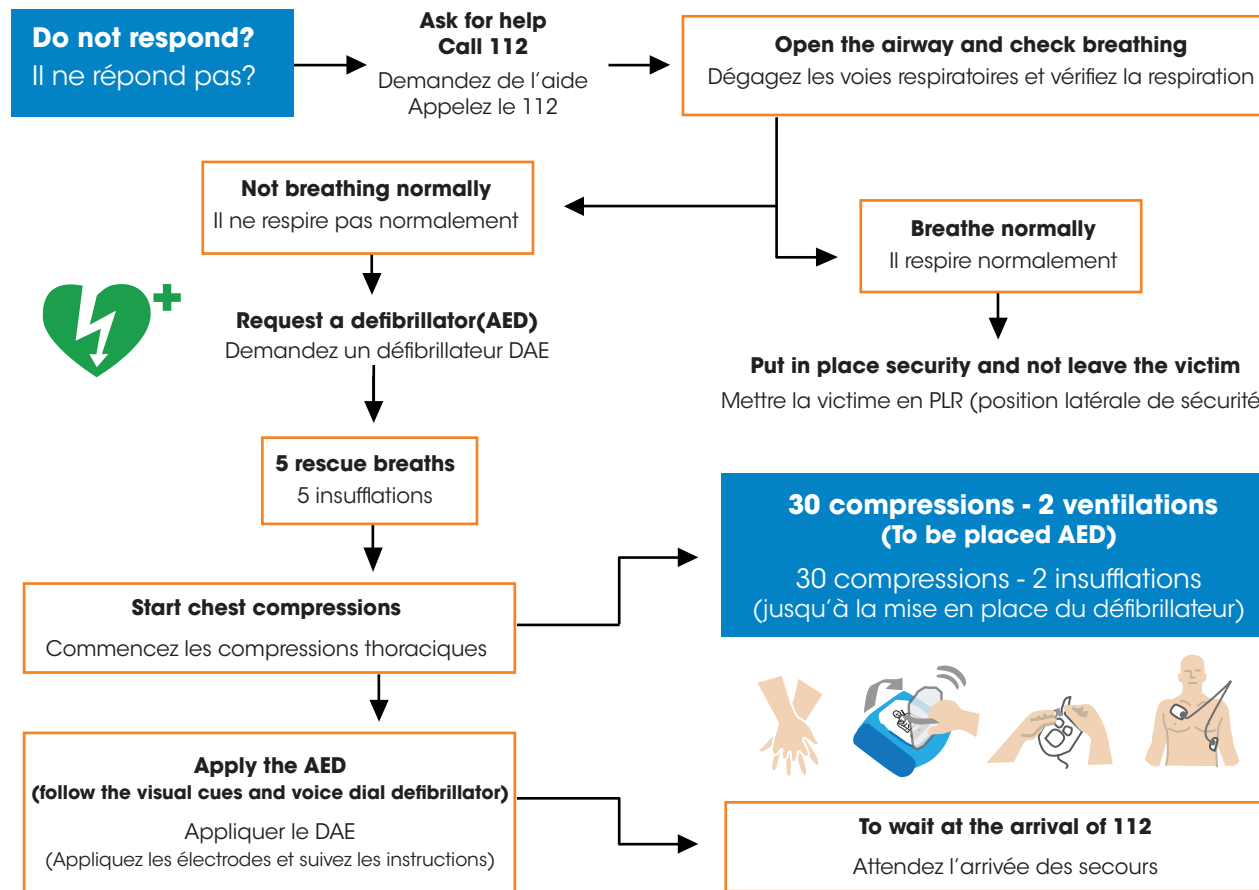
**Do not respond?**
Il ne répond pas?

**Ask for help**
**Call 112**
Demandez de l'aide
Appelez le 112

**Open the airway and check breathing**
Dégagez les voies respiratoires et vérifiez la respiration

**Not breathing normally**
Il ne respire pas normalement

**Breathe normally**
Il respire normalement

**Request a defibrillator(AED)**
Demandez un défibrillateur DAE

**Put in place security and not leave the victim**
Mettre la victime en PLR (position latérale de sécurité

**5 rescue breaths**
5 insufflations

**30 compressions - 2 ventilations**
**(To be placed AED)**
30 compressions - 2 insufflations
(jusqu'à la mise en place du défibrillateur)

**Start chest compressions**
Commencez les compressions thoraciques

**Apply the AED**
**(follow the visual cues and voice dial defibrillator)**
Appliquer le DAE
(Appliquez les électrodes et suivez les instructions)

**To wait at the arrival of 112**
Attendez l'arrivée des secours